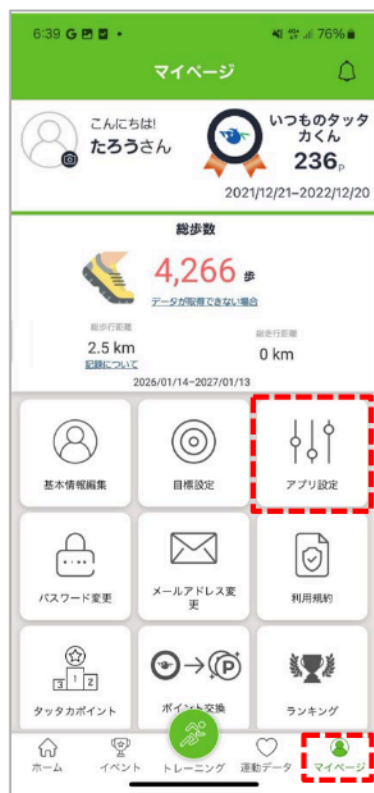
6:39 G • 76%

マイページ

こんにちは!
たろうさん

いつものタッタカくん
236p
2021/12/21~2022/12/20

総歩数
4,266 歩
データが取得できない場合

総歩行距離
2.5 km
記録について

総走行距離
0 km

2026/01/14~2027/01/13

基本情報編集

目標設定

アプリ設定

パスワード変更

メールアドレス変更

利用規約

3 1 2
タッタカポイント

P
ポイント交換

ランキング

ホーム

イベント

トレーニング

運動データ

マイページ